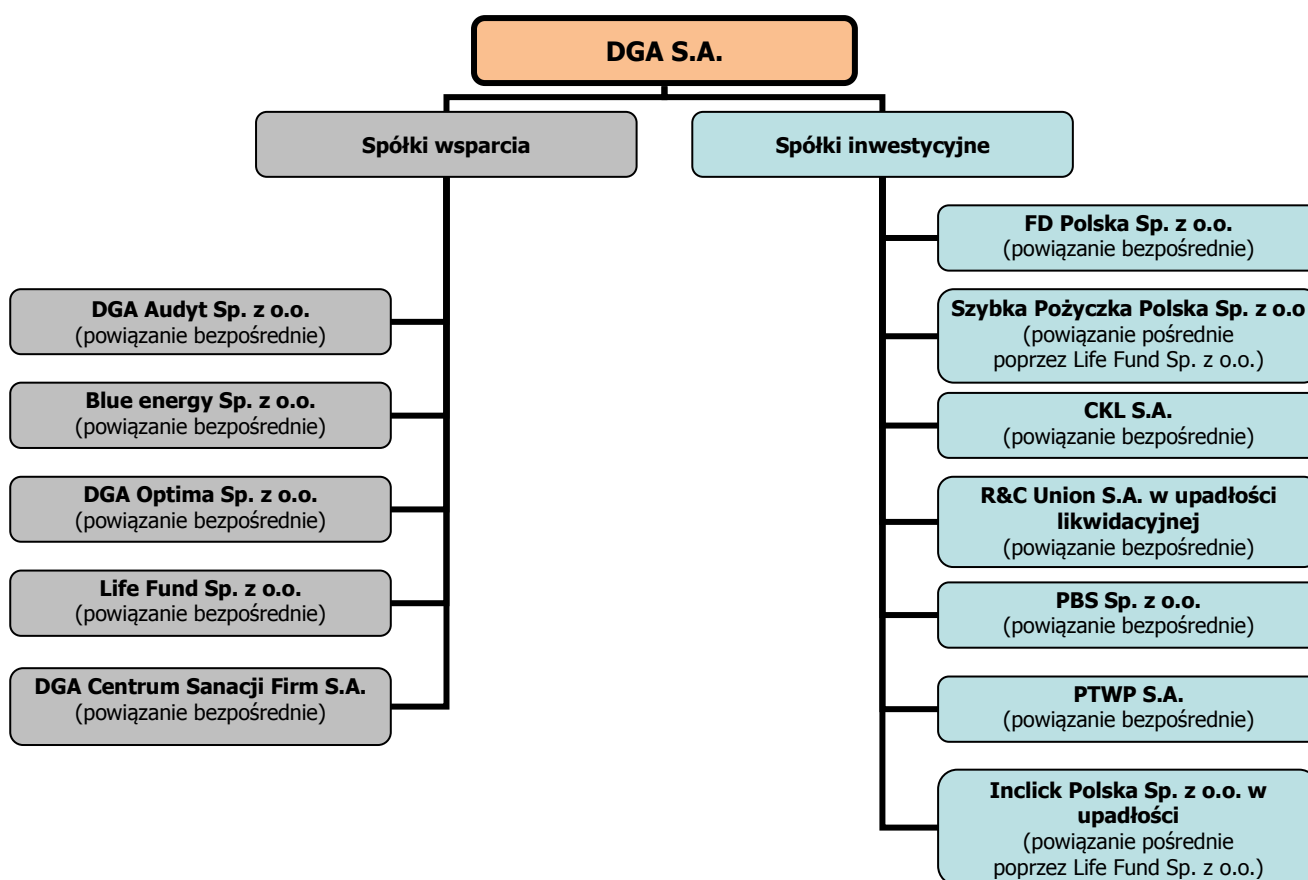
DGA S.A.

Spółki wsparcia

DGA Audyt Sp. z o.o.
(powiązanie bezpośrednie)

Blue energy Sp. z o.o.
(powiązanie bezpośrednie)

DGA Optima Sp. z o.o.
(powiązanie bezpośrednie)

Life Fund Sp. z o.o.
(powiązanie bezpośrednie)

DGA Centrum Sanacji Firm S.A.
(powiązanie bezpośrednie)

Spółki inwestycyjne

FD Polska Sp. z o.o.
(powiązanie bezpośrednie)

Szybka Pożyczka Polska Sp. z o.o
(powiązanie pośrednie poprzez Life Fund Sp. z o.o.)

CKL S.A.
(powiązanie bezpośrednie)

R&C Union S.A. w upadłości likwidacyjnej
(powiązanie bezpośrednie)

PBS Sp. z o.o.
(powiązanie bezpośrednie)

PTWP S.A.
(powiązanie bezpośrednie)

Inclick Polska Sp. z o.o. w upadłości
(powiązanie pośrednie poprzez Life Fund Sp. z o.o.)